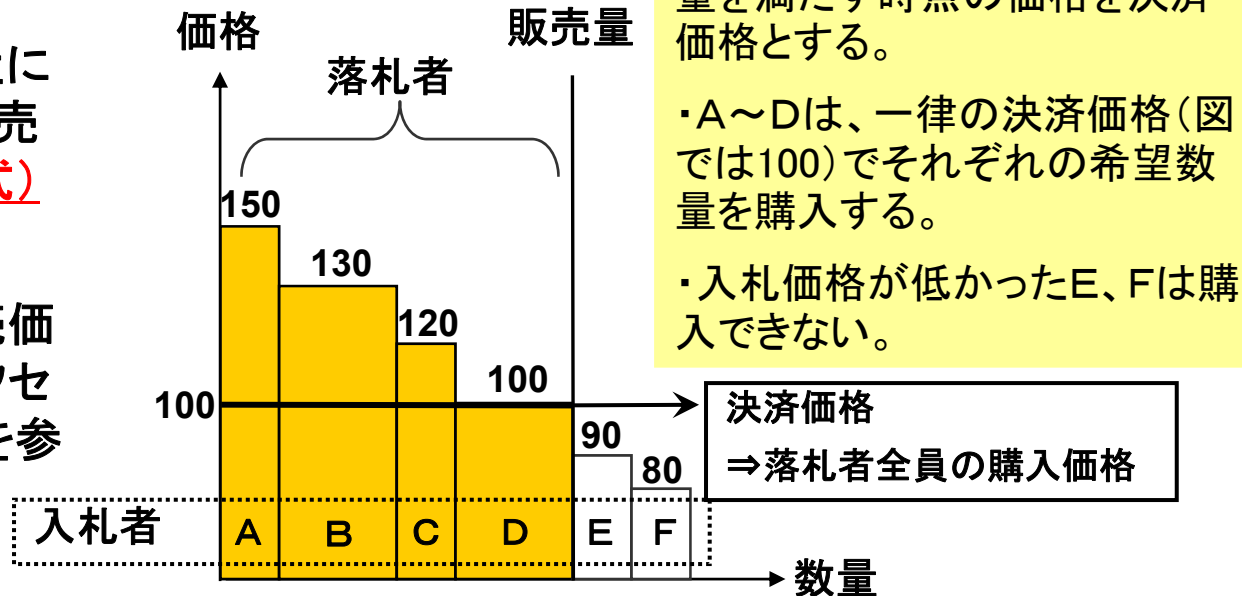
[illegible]に
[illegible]売
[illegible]式）

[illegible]価
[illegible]セ
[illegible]を参

価格
販売量
落札者
150
130
120
100
100
90
80
入札者
A
B
C
D
E
F
数量

決済価格
⇒落札者全員の購入価格

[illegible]価格とする。

・A～Dは、一律の決済価格（図では100）でそれぞれの希望数量を購入する。

・入札価格が低かったE、Fは購入できない。